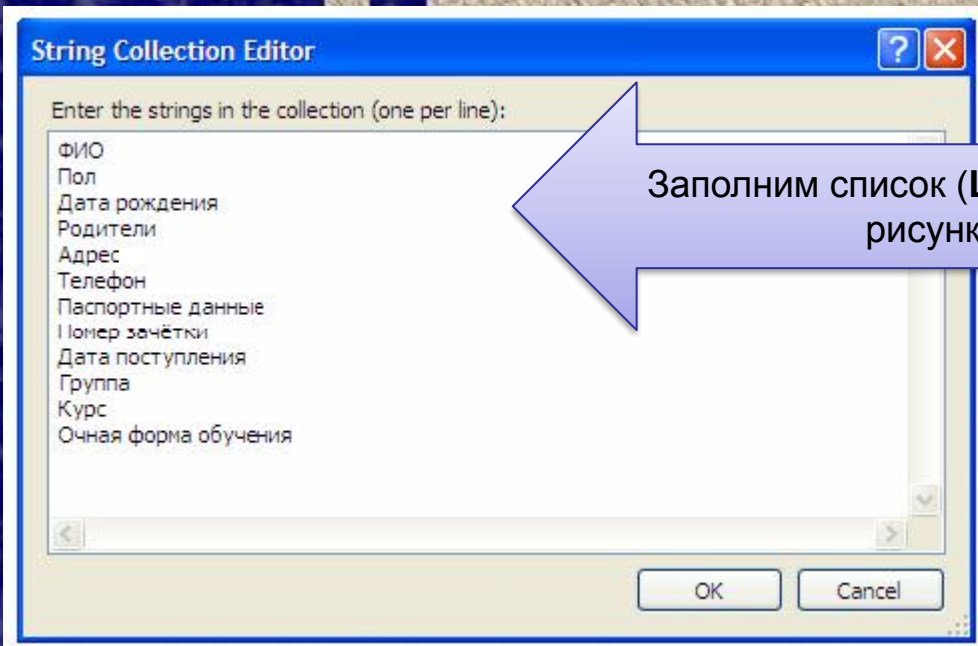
String Collection Editor

?

Enter the strings in the collection (one per line):

ФИО
Пол
Дата рождения
Родители
Адрес
Телефон
Паспортные данные
Номер зачётки
Дата поступления
Группа
Курс
Очная форма обучения

Заполним список (L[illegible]
рисунк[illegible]

OK

Cancel